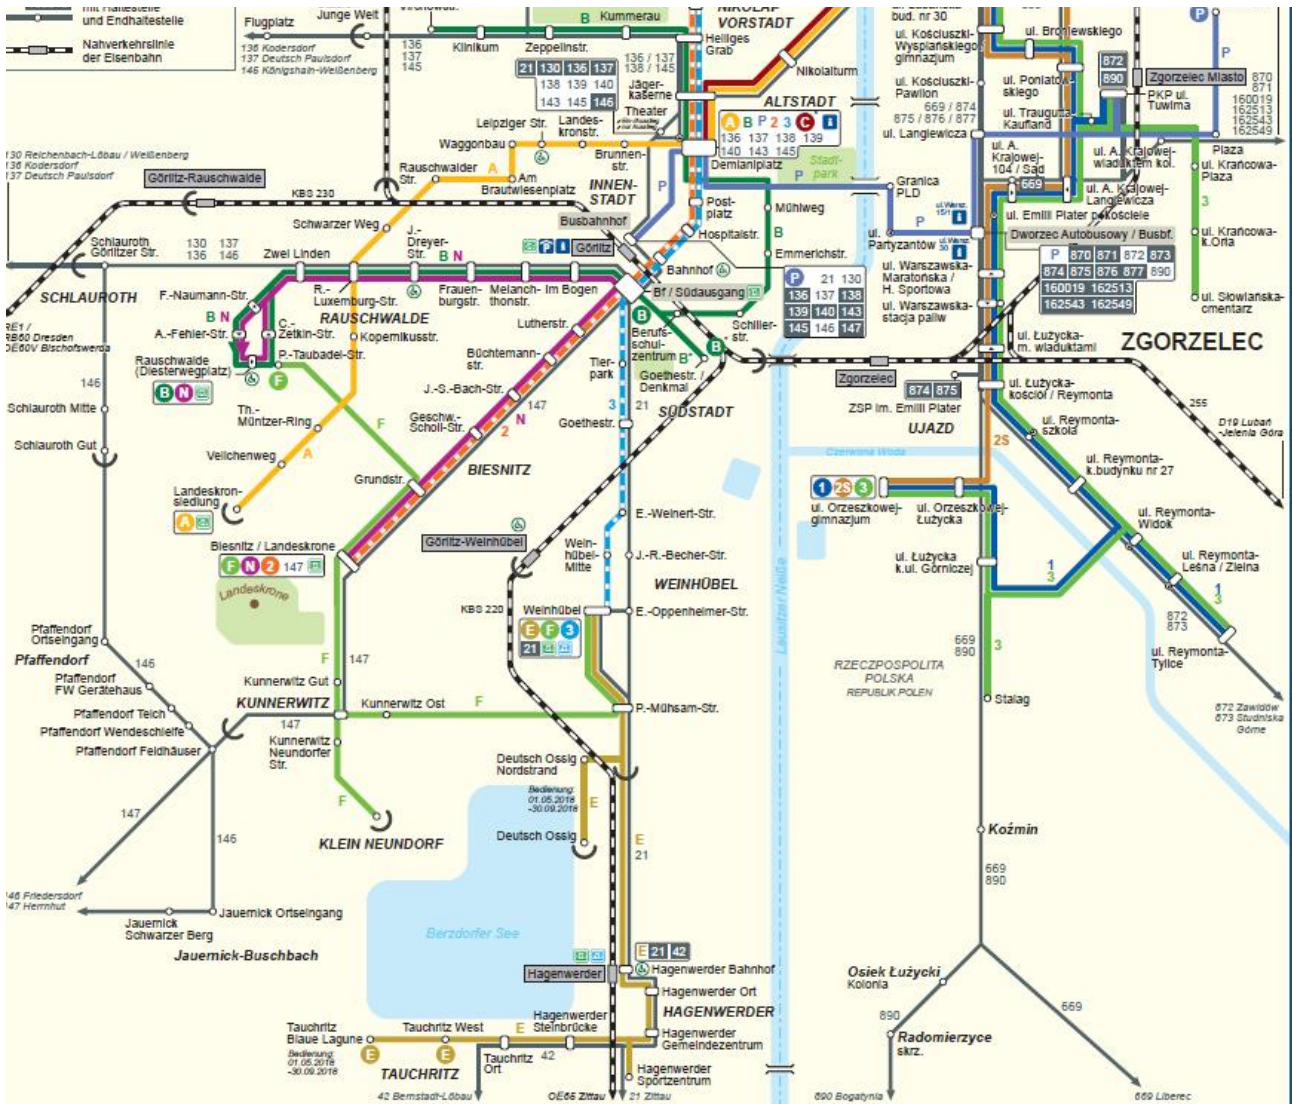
mit Haltestelle und Endhaltestelle

Nahverkehrslinie der Eisenbahn

Flugplatz
Junge Welt
136 Kodersdorf
137 Deutsch Paulsdorf
146 Königshain-Weißenberg

136
137
145

Klinikum
Zeppelinstr.
B Kummerau

21 130 136 137
138 139 140
143 145 146

136 / 137
138 / 145

Heiliges Grab
NIKOLAI VORSTADT
Nikolaiturm
Jäger-kaserne
Theater
Landes-kronstr.
Leipziger Str.
Waggonbau
Brunnen-str.
ALTSTADT
A B P 2 3 C
136 137 138 139
140 143 145
Demianiplatz
Stadt-park
P

130 Reichenbach-Löbau / Weißenberg
136 Kodersdorf
137 Deutsch Paulsdorf
Görlitz-Rauschwalde
KBS 230
Rauschwalder Str.
Am Brautwiesenplatz
INNEN-STADT
Busbahnhof
Post-platz
Hospitalstr.
Mühlweg
B
Emmerichstr.
Schwarzer Weg
J.-Dreyer-Str.
B N
Görlitz
Schlauroth Görlitzer Str.
130 137
136 146
Zwei Linden
SCHLAUROTH
F.-Naumann-Str.
R.-Luxemburg-Str.
Frauen-burgstr.
Melanch-thonstr.
Im Bogen
Bahnhof
Bf / Südausgang
P 21 130
136 137 138
139 140 143
145 146 147
RAUSCHWALDE
B N
A.-Fehler-Str.
C.-Zetkin-Str.
Kopernikusstr.
Lutherstr.
Berufs-schul-zentrum
B
Schiller-str.
RE1 / RB60 Dresden
OE60V Bischofswerda
Rauschwalde (Diesterwegplatz)
P.-Taubadel-Str.
Büchtemann-str.
Tier-park
Goethestr. / Denkmal
B
146
B N
F
J.-S.-Bach-Str.
147
Schlauroth Mitte
Th.-Müntzer-Ring
Geschw.-Scholl-Str.
N
2
3
21
Goethestr.
SÜDSTADT
Schlauroth Gut
F
Vellchenweg
A
Grundstr.
BIESNITZ
Landeskron-siedlung
A
E.-Weinert-Str.
Görlitz-Weinhübel
Biesnitz / Landeskrone
F N 2 147
Landeskrone
Wein-hübel-Mitte
J.-R.-Becher-Str.
WEINHÜBEL
KBS 220
Weinhübel
E.-Oppenheimer-Str.
E F 3
21
Pfaffendorf Ortseingang
Pfaffendorf
146
F
147
Kunnerwitz Gut
Pfaffendorf FW Gerätehaus
KUNNERWITZ
Kunnerwitz Ost
F
P.-Mühsam-Str.
147
Pfaffendorf Teich
Pfaffendorf Wendeschleife
Kunnerwitz Neundorfer Str.
Pfaffendorf Feldhäuser
Deutsch Ossig Nordstrand
Bedienung 01.05.2018 -30.09.2018
E
F
147
KLEIN NEUNDORF
Deutsch Ossig
E
21
146
146 Friedersdorf
147 Herrnhut
Jauernick Ortseingang
Jauernick Schwarzer Berg
Jauernick-Buschbach
Berzdorfer See
E 21 42
Hagenwerder
Hagenwerder Bahnhof
Hagenwerder Ort
HAGENWERDER
Tauchritz Blaue Lagune
Tauchritz West
E
Hagenwerder Steinbrücke
Hagenwerder Gemeindezentrum
Bedienung 01.05.2018 -30.09.2018
E
E
Tauchritz Ort
42
TAUCHRITZ
Hagenwerder Sportzentrum
42 Bernstadt-Löbau
OE65 Zittau
21 Zittau

bud. nr 30
ul. Kościuszki-Wyspiańskiego gimnazjum
ul. Kościuszki-Pawilon
669 / 874
875 / 876 / 877
ul. Langiewicza
ul. Bronlewskiego
ul. Poniatow-skiego
872
890
Zgorzelec Miasto
870 871
160019 162513 162543 162549
PKP ul. Tuwima
P
P
ul. Traugutta-Kaufland
ul. A. Krajowej-104 / Sad
669
ul. A. Krajowej-wiadukt kol.
Plaza
ul. Krańcowa-Plaza
ul. A. Krajowej-Langiewicza
Granica PLD
P
ul. Emilii Plater przy Kościele
3
ul. Partyzantów
Dworzec Autobusowy / Busbf.
P 870 871 872 873
874 875 876 877 890
160019 162513
162543 162549
ul. Krańcowa-k.Orla
ul. Warszawska-Maratońska / H. Sportowa
ul. Warszawska-stacja paliw
ul. Słowiańska-cmentarz
ul. Łużycka-m. wiaduktami
ZGORZELEC
Zgorzelec
874 875
ul. Łużycka-kościół / Reymonta
255
ZSP im. Emilii Plater
UJAZD
ul. Reymonta-szkoła
2S
D19 Lubań -Jelenia Góra
Czerwona Woda
ul. Reymonta-k.budynku nr 27
1 2S 3
ul. Orzeszkowej-gimnazjum
ul. Orzeszkowej-Łużycka
ul. Reymonta-Widok
ul. Łużycka k.ul. Górniczej
1
3
ul. Reymonta-Leśna / Zielna
1
3
872
873
Lausitzer Neiße
669
890
3
ul. Reymonta-Tylice
RZECZPOSPOLITA POLSKA
REPUBLIK POLEN
Stalag
872 Zawidów
873 Studniska Górne
Koźmin
669
890
Osiek Łużycki Kolonia
890
669
Radomierzyce skrz.
890 Bogatynia
669 Liberec